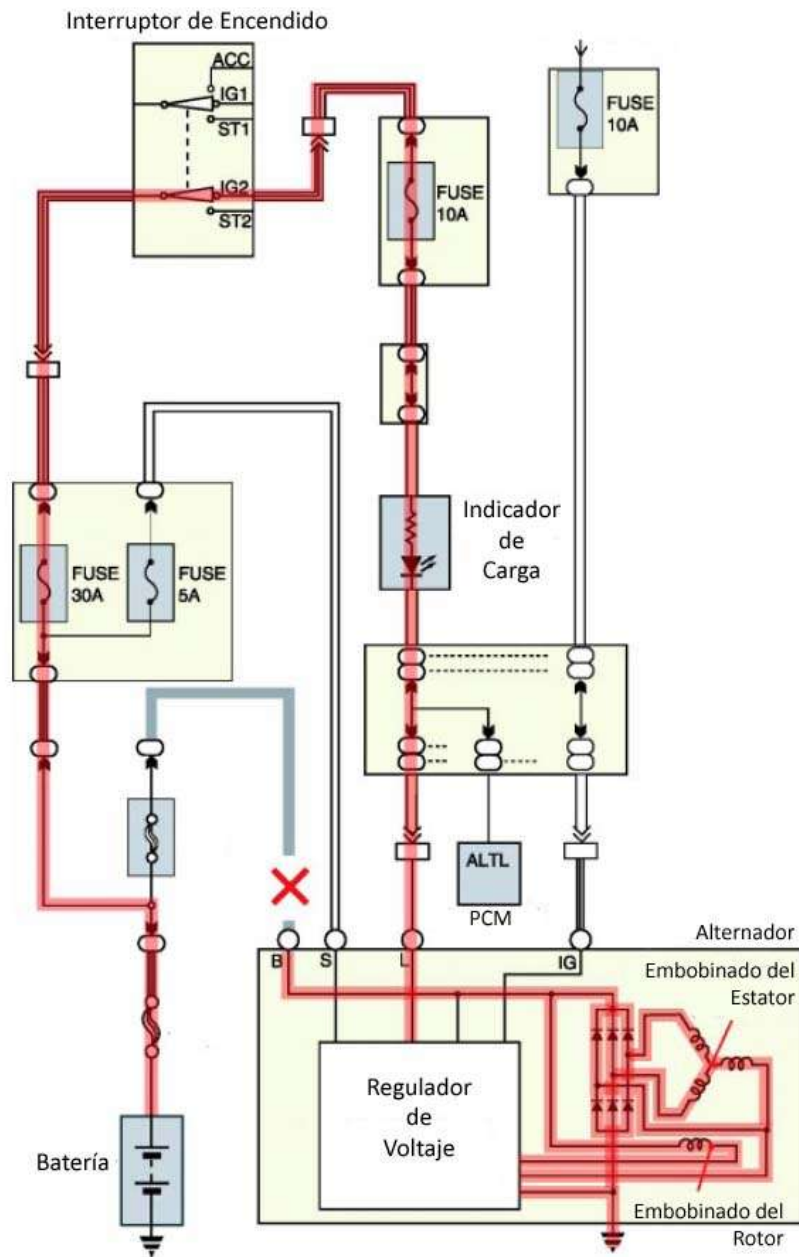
Interruptor de Encendido

ACC
IG1
ST1
IG2
ST2

FUSE 10A

FUSE 10A

Indicador de Carga

FUSE 30A

FUSE 5A

ALTL
PCM

Alternador

B
S
L
IG

Embobinado del Estator

Regulador de Voltaje

Batería

Embobinado del Rotor